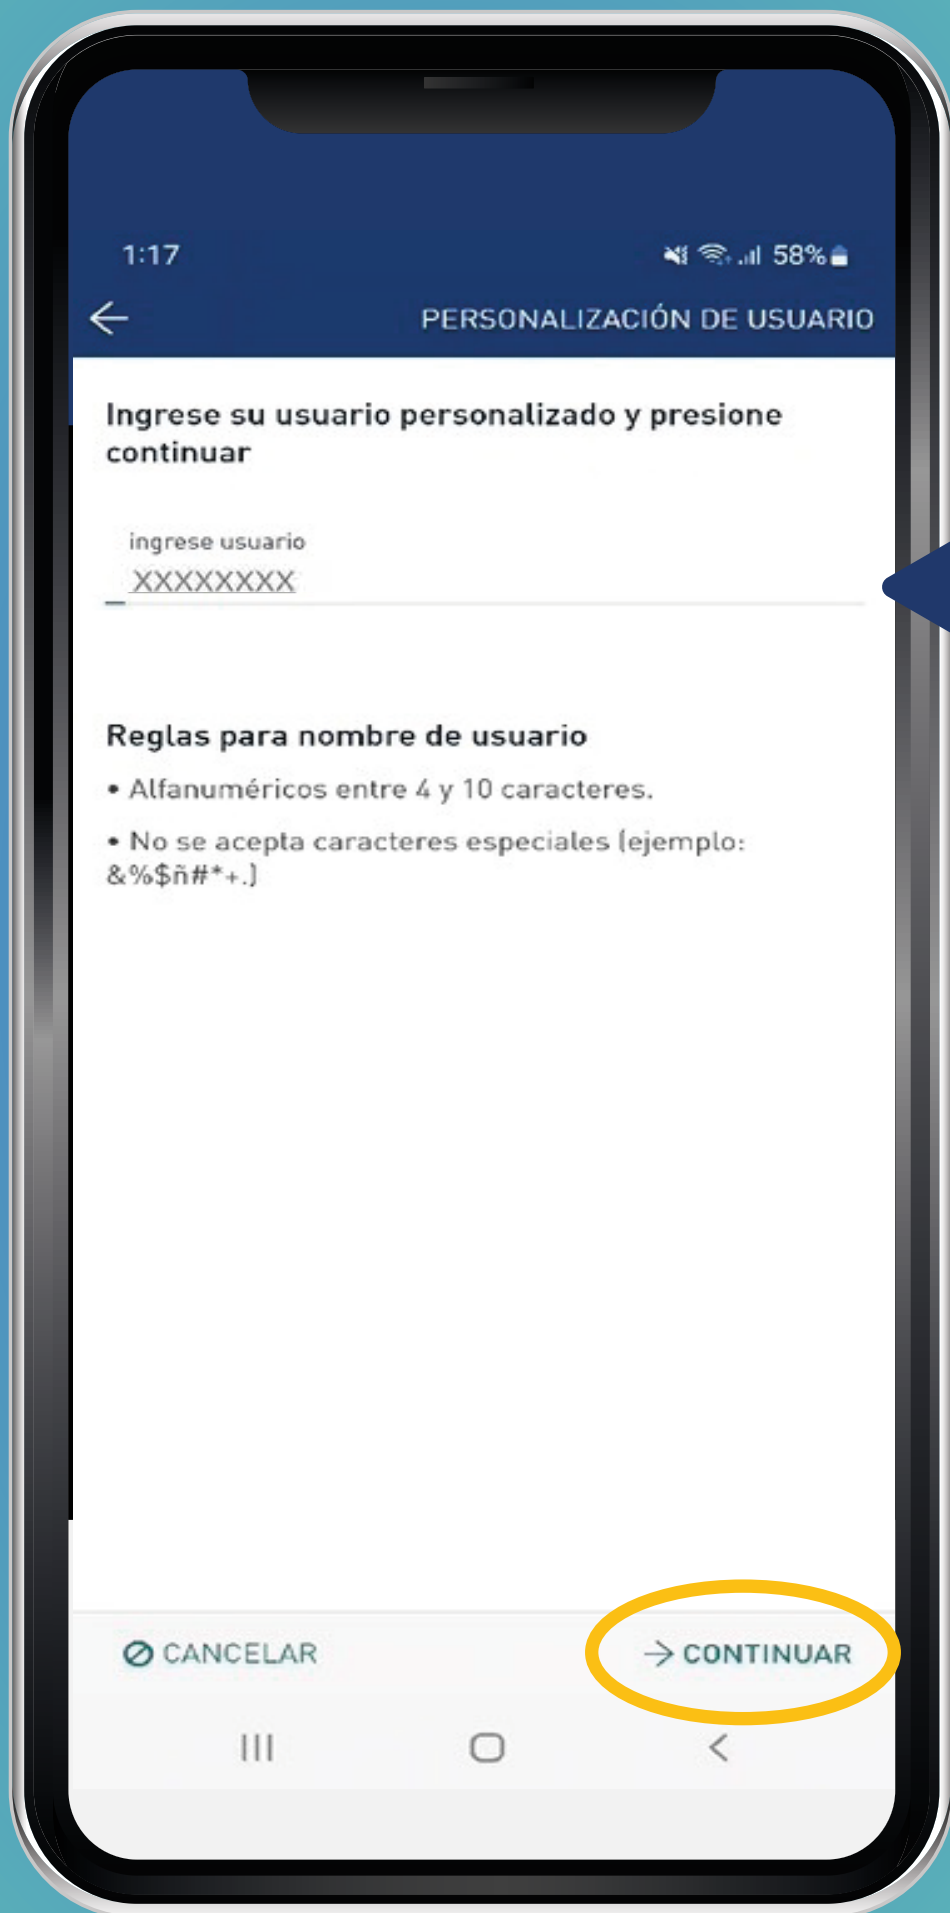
1:17

58%

PERSONALIZACIÓN DE USUARIO

Ingrese su usuario personalizado y presione continuar

ingrese usuario
XXXXXXXX

Reglas para nombre de usuario

• Alfanuméricos entre 4 y 10 caracteres.

• No se acepta caracteres especiales (ejemplo: &%$ñ#*+.)

CANCELAR

CONTINUAR